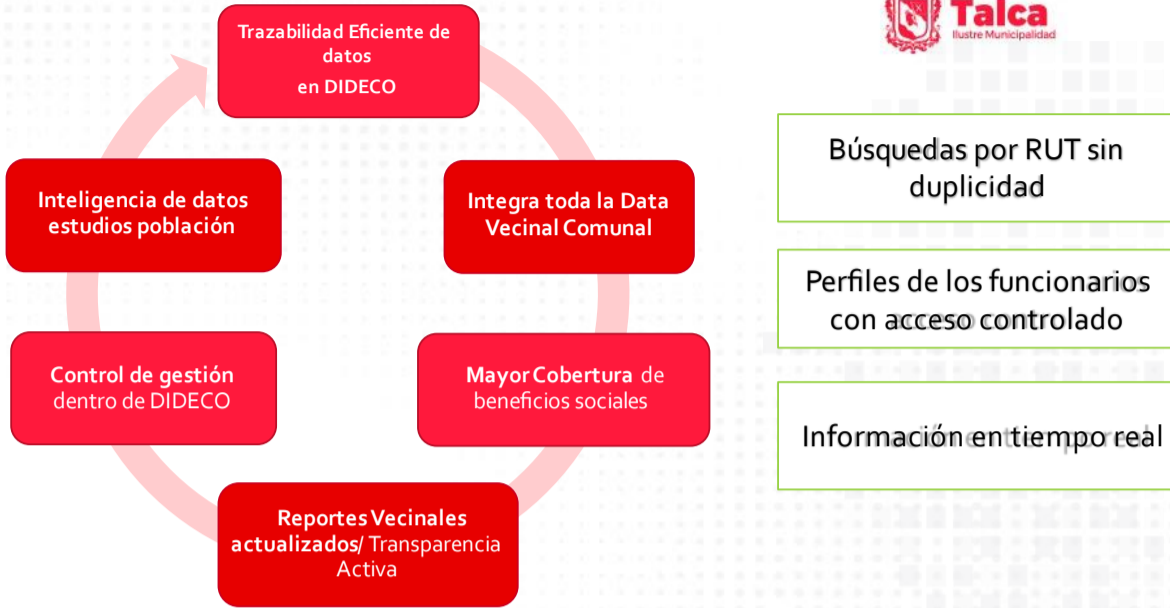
Talca
Ilustre Municipalidad

Trazabilidad Eficiente de datos en DIDECO

Integra toda la Data Vecinal Comunal

Mayor Cobertura de beneficios sociales

Reportes Vecinales actualizados/ Transparencia Activa

Control de gestión dentro de DIDECO

Inteligencia de datos estudios población

Búsquedas por RUT sin duplicidad

Perfiles de los funcionarios con acceso controlado

Información en tiempo real